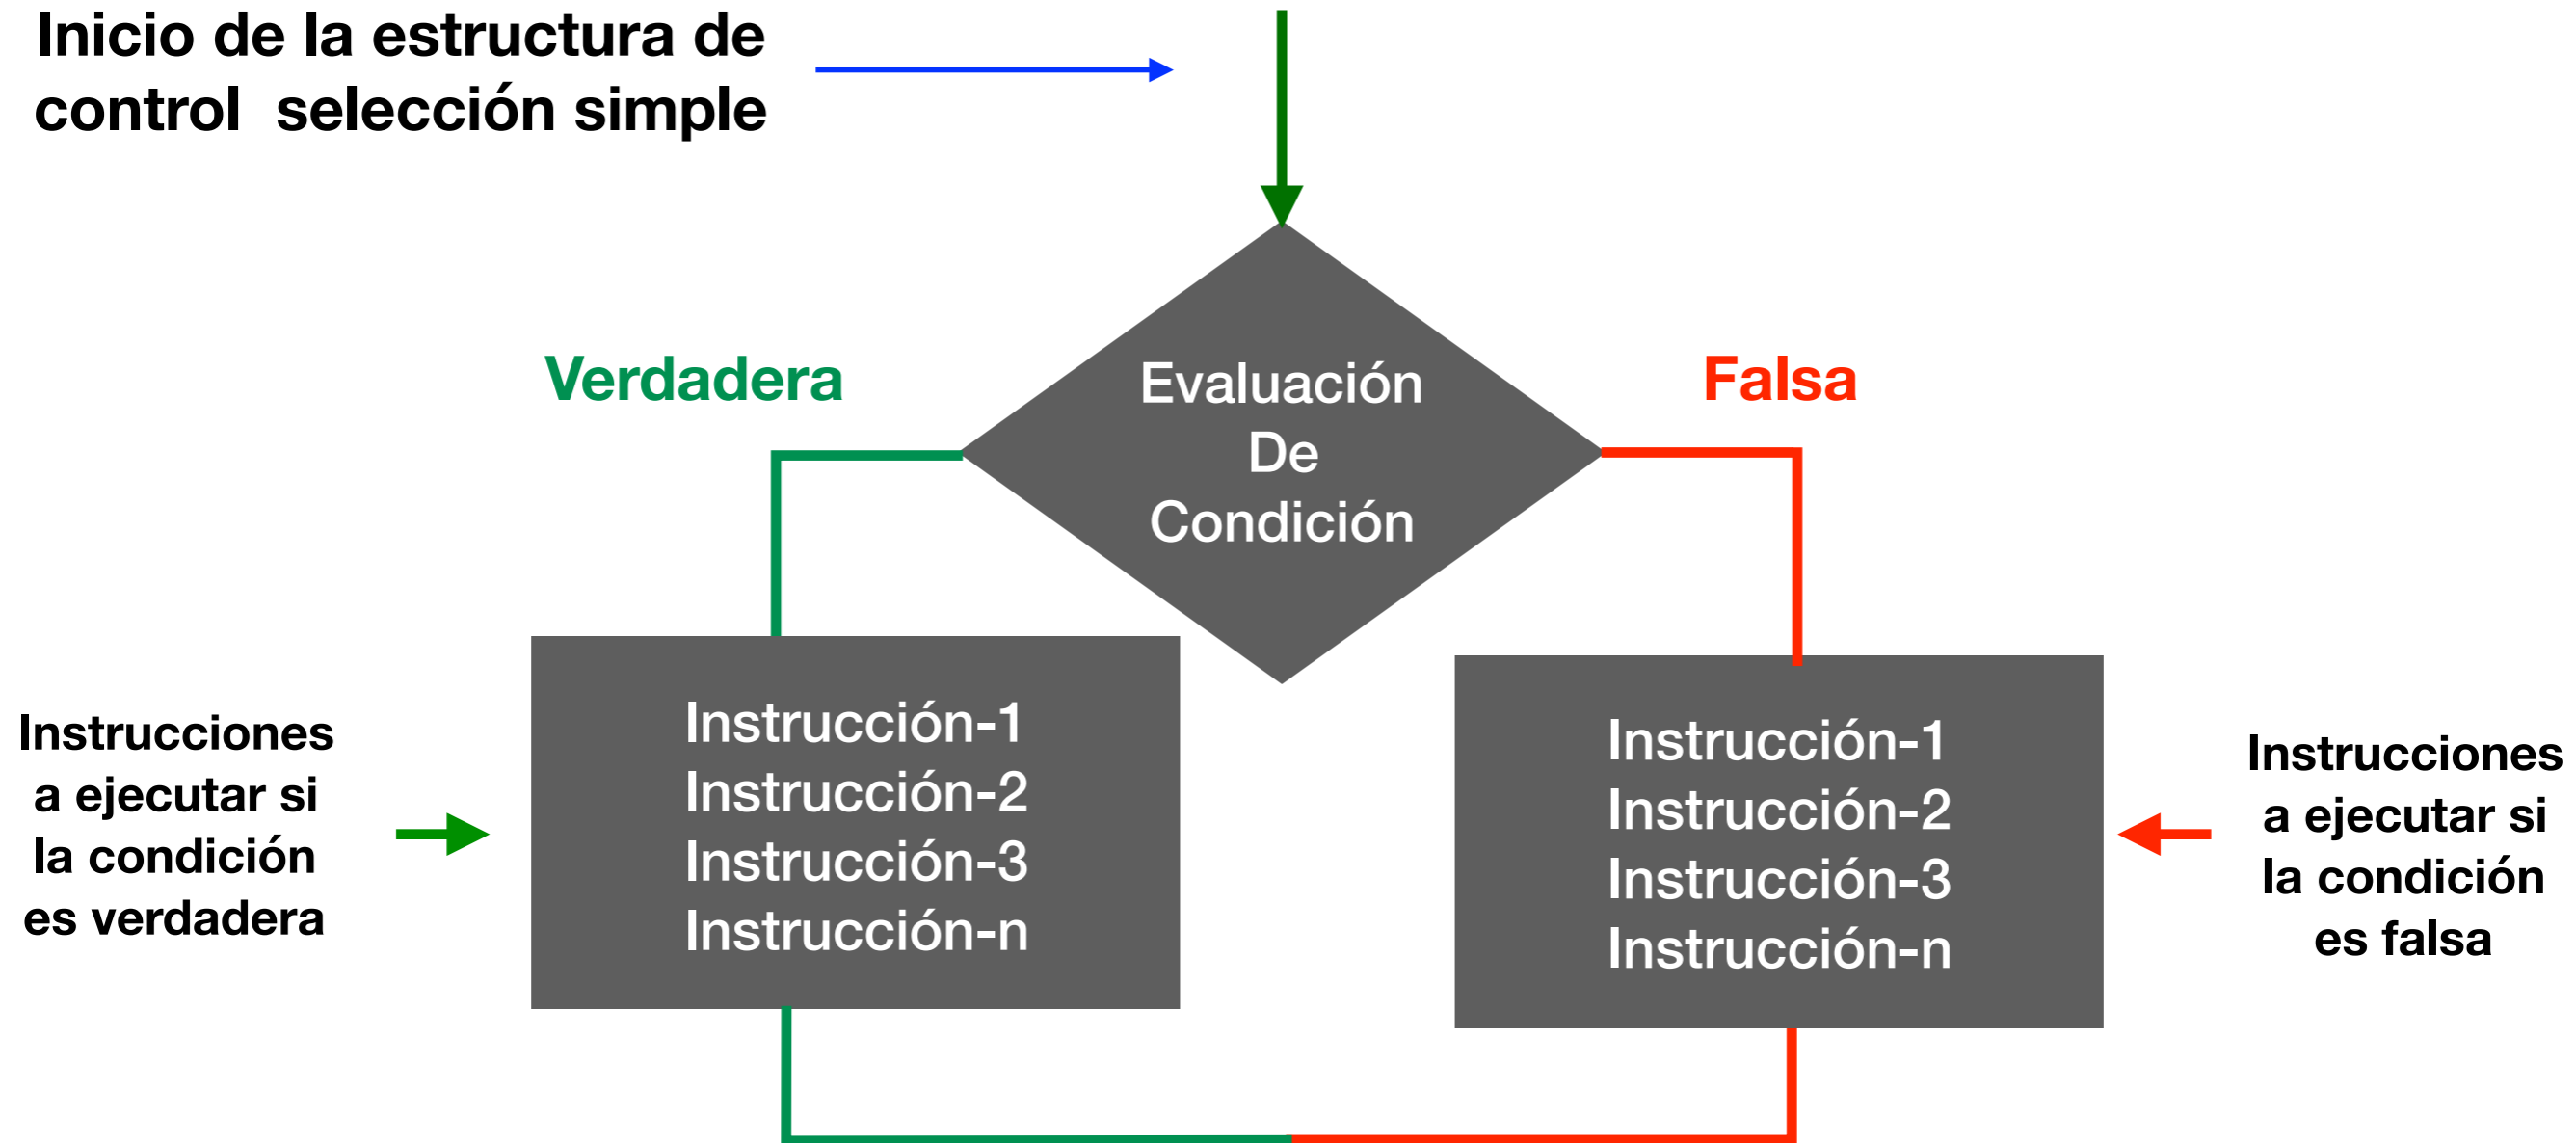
Inicio de la estructura de control  selección simple

Evaluación
De
Condición

Verdadera

Falsa

Instrucciones a ejecutar si la condición es verdadera

Instrucción-1
Instrucción-2
Instrucción-3
Instrucción-n

Instrucción-1
Instrucción-2
Instrucción-3
Instrucción-n

Instrucciones a ejecutar si la condición es falsa